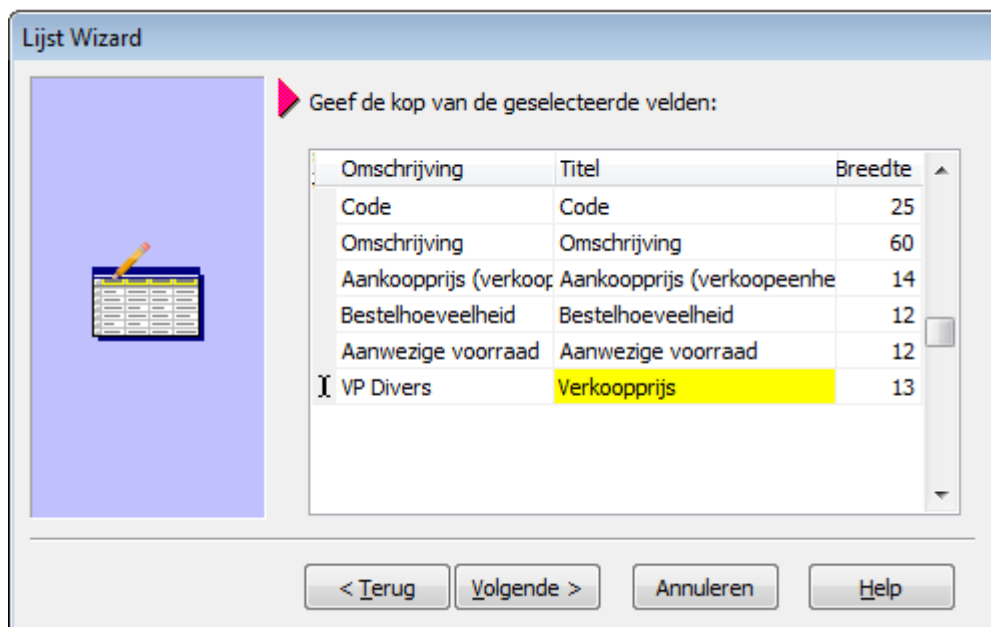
Lijst Wizard

Geef de kop van de geselecteerde velden:

| Omschrijving | Titel | Breedte |
|---|---|---|
| Code | Code | 25 |
| Omschrijving | Omschrijving | 60 |
| Aankoopprijs (verkoop | Aankoopprijs (verkoopeenhe | 14 |
| Bestelhoeveelheid | Bestelhoeveelheid | 12 |
| Aanwezige voorraad | Aanwezige voorraad | 12 |
| VP Divers | Verkoopprijs | 13 |

< Terug  Volgende >  Annuleren  Help